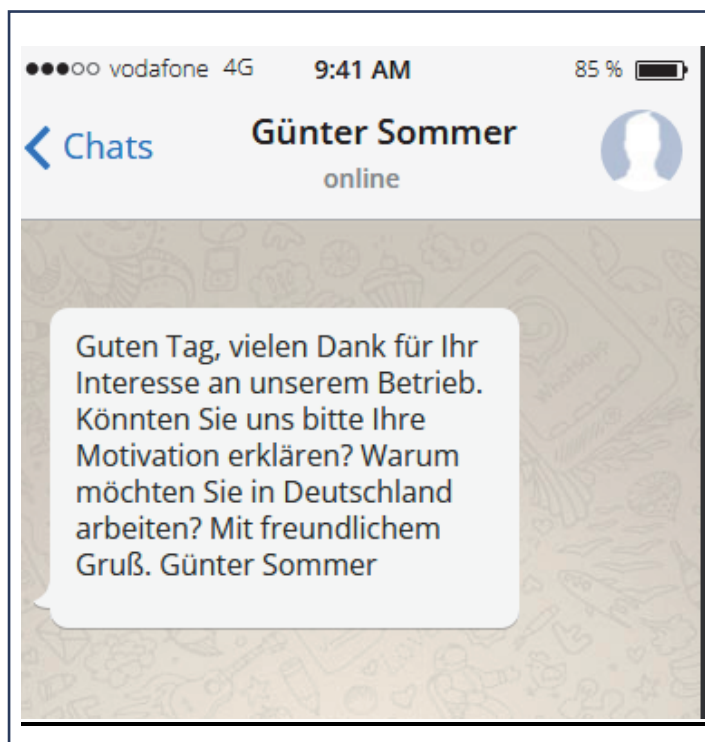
●●●○○ vodafone 4G 9:41 AM 85 %

Chats Günter Sommer online

Guten Tag, vielen Dank für Ihr Interesse an unserem Betrieb. Könnten Sie uns bitte Ihre Motivation erklären? Warum möchten Sie in Deutschland arbeiten? Mit freundlichem Gruß. Günter Sommer